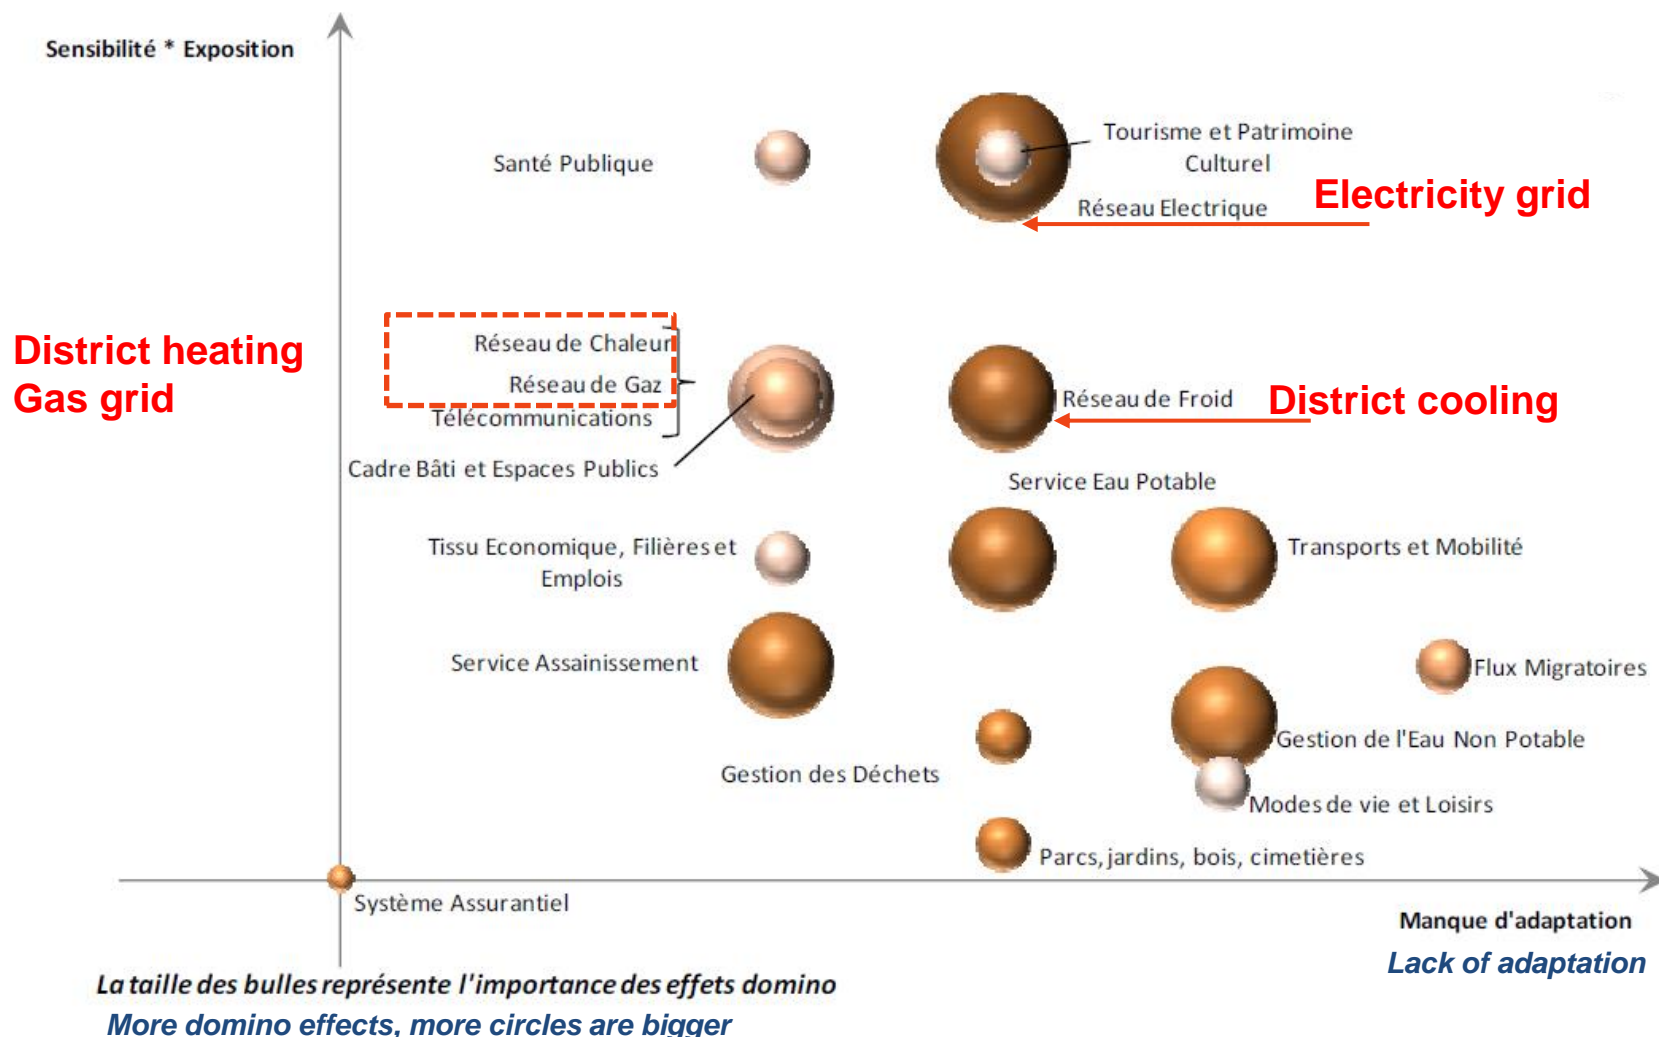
Sensibilité * Exposition

Santé Publique

Tourisme et Patrimoine Culturel

Réseau Electrique

Electricity grid

District heating
Gas grid

Réseau de Chaleur

Réseau de Gaz

Télécommunications

Cadre Bâti et Espaces Publics

Réseau de Froid

District cooling

Service Eau Potable

Tissu Economique, Filières et Emplois

Transports et Mobilité

Service Assainissement

Flux Migratoires

Gestion de l'Eau Non Potable

Gestion des Déchets

Modes de vie et Loisirs

Parcs, jardins, bois, cimetières

Système Assurantiel

Manque d'adaptation

Lack of adaptation

La taille des bulles représente l'importance des effets domino

More domino effects, more circles are bigger